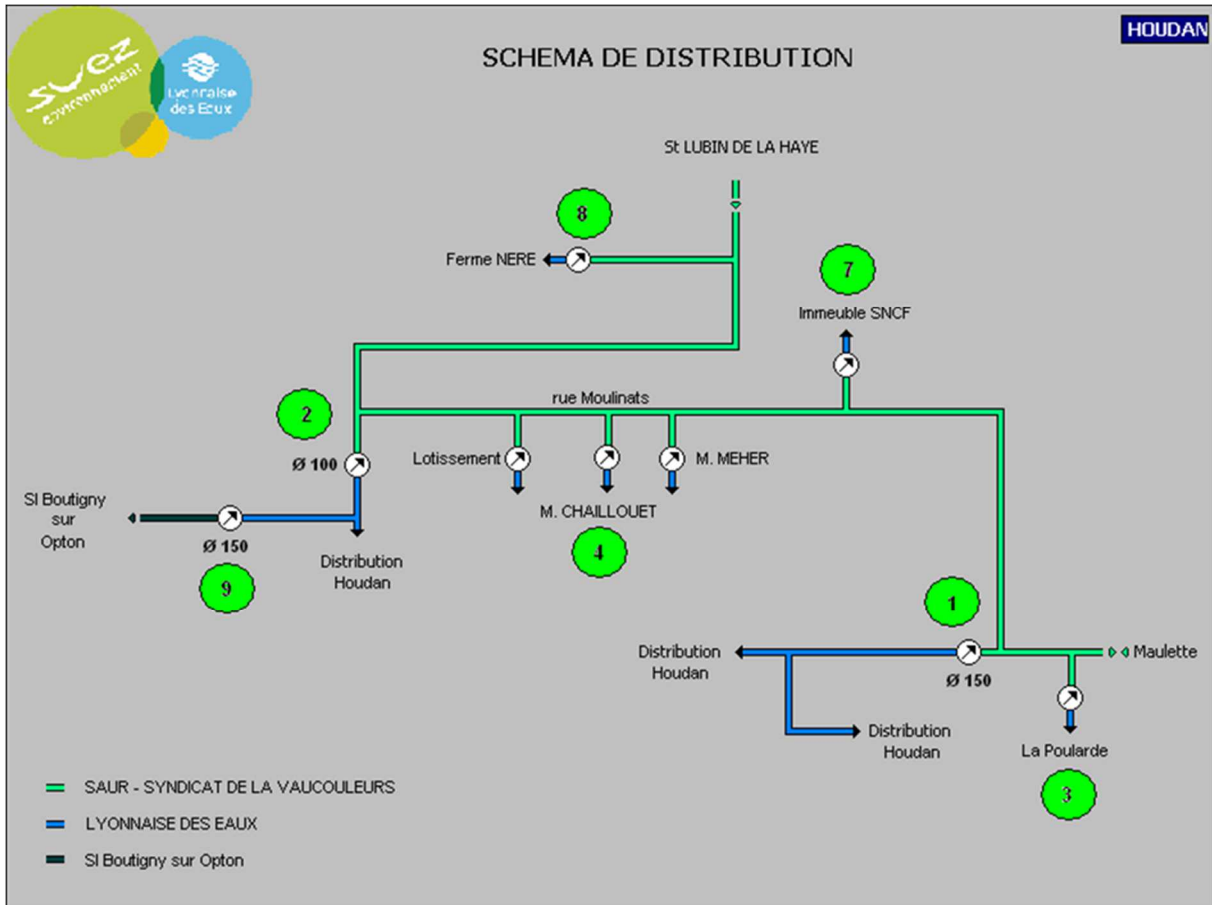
suez environnement

Lyonnaise des Eaux

HOUDAN

SCHEMA DE DISTRIBUTION

St LUBIN DE LA HAYE

8

Ferme NERE

7

Immeuble SNCF

rue Moulinats

2

Ø 100

Lotissement

M. MEHER

M. CHAILLOUET

4

SI Boutigny sur Opton

Ø 150

9

Distribution Houdan

1

Distribution Houdan

Ø 150

Maulette

Distribution Houdan

La Poularde

3

SAUR - SYNDICAT DE LA VAUCOULEURS

LYONNAISE DES EAUX

SI Boutigny sur Opton